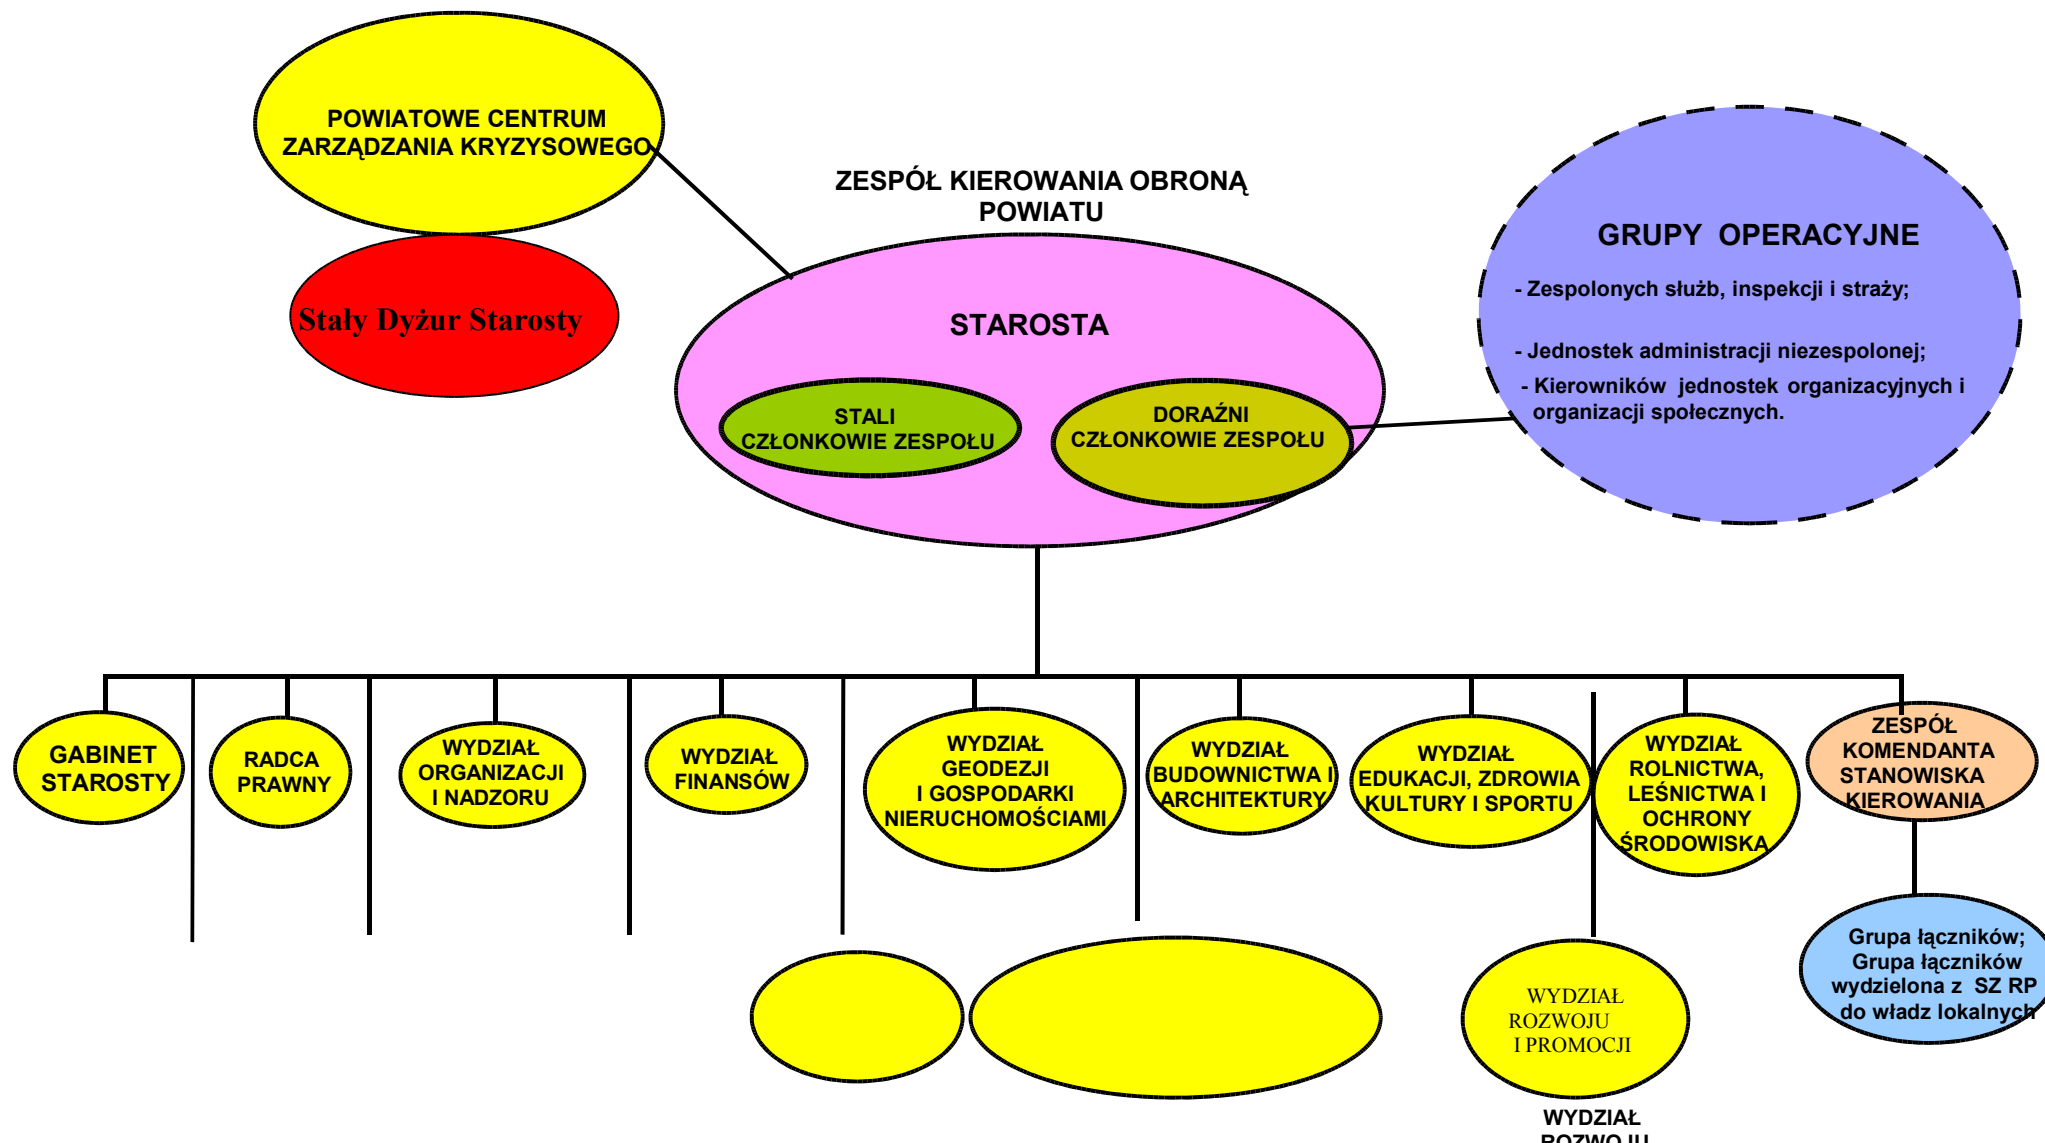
POWIATOWE CENTRUM ZARZĄDZANIA KRYZYSOWEGO

Stały Dyżur Starosty

ZESPÓŁ KIEROWANIA OBRONĄ POWIATU

STAROSTA

STALI CZŁONKOWIE ZESPOŁU

DORAŹNI CZŁONKOWIE ZESPOŁU

GRUPY OPERACYJNE

- Zespolonych służb, inspekcji i straży;

- Jednostek administracji niezespolonej;

- Kierowników jednostek organizacyjnych i organizacji społecznych.

GABINET STAROSTY

RADCA PRAWNY

WYDZIAŁ ORGANIZACJI I NADZORU

WYDZIAŁ FINANSÓW

WYDZIAŁ GEODEZJI I GOSPODARKI NIERUCHOMOŚCIAMI

WYDZIAŁ BUDOWNICTWA I ARCHITEKTURY

WYDZIAŁ EDUKACJI, ZDROWIA KULTURY I SPORTU

WYDZIAŁ ROLNICTWA, LEŚNICTWA I OCHRONY ŚRODOWISKA

ZESPÓŁ KOMENDANTA STANOWISKA KIEROWANIA

Grupa łączników; Grupa łączników wydzielona z SZ RP do władz lokalnych

WYDZIAŁ ROZWOJU I PROMOCJI

WYDZIAŁ ROZWOJU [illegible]